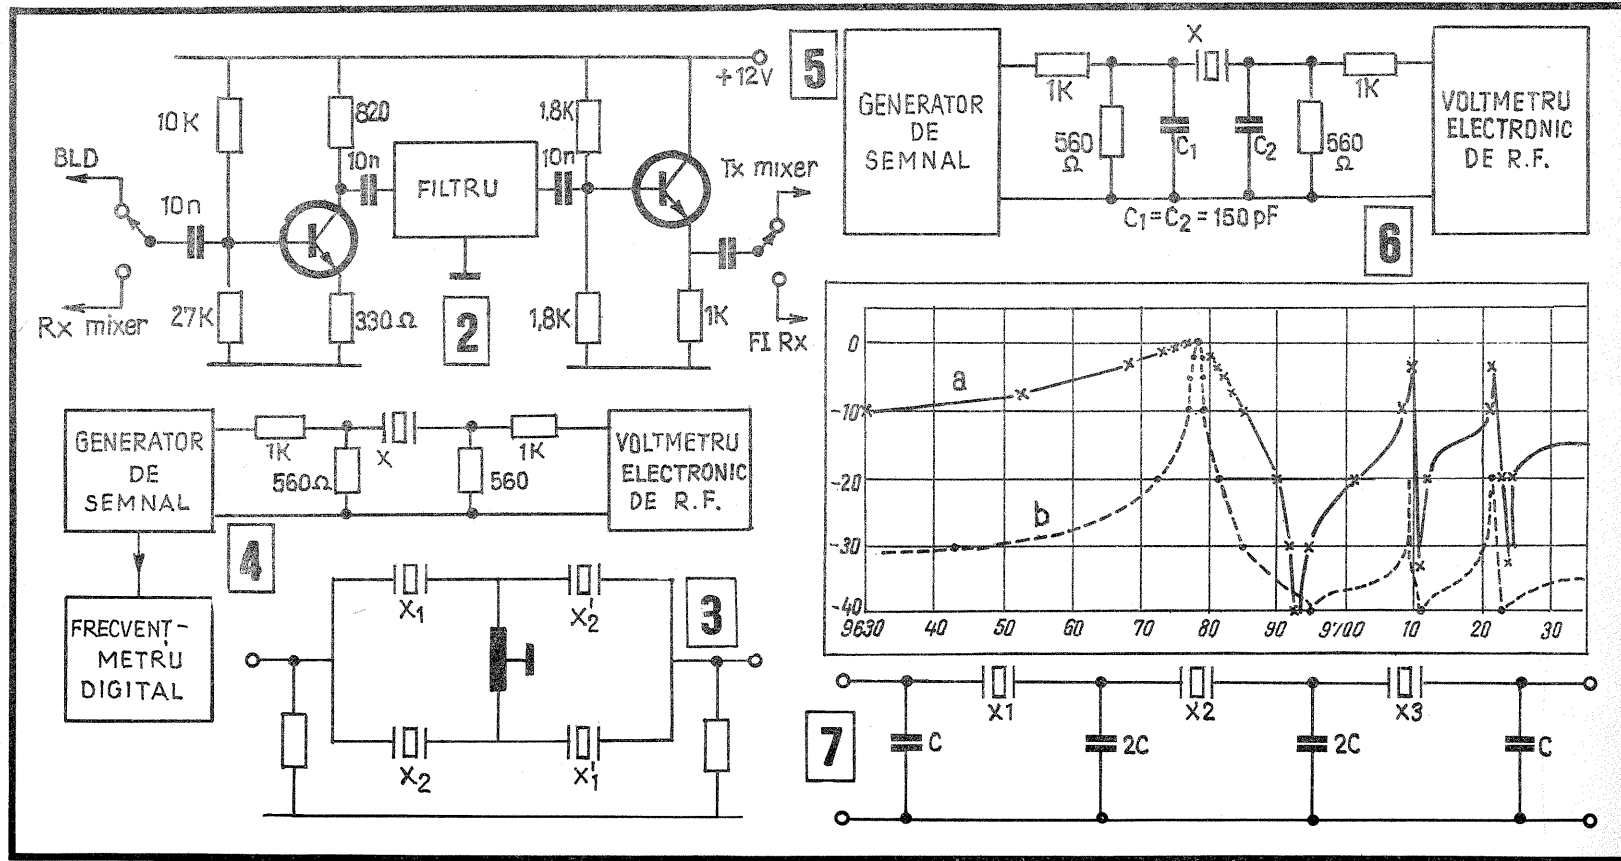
+12V
10K
820
1,8K
BLD
10n
10n
10n
FILTRU
Tx mixer
Rx mixer
27K
330 Ω
2
1,8K
1K
FI Rx

5
GENERATOR DE SEMNAL
1K
X
1K
560 Ω
$C_1$
$C_2$
560 Ω
VOLTMETRU ELECTRONIC DE R.F.
$C_1=C_2=150\,pF$
6

0
a
-10
-20
b
-30
-40
9630
40
50
60
70
80
90
9700
10
20
30

GENERATOR DE SEMNAL
1K
560 Ω
X
560
1K
VOLTMETRU ELECTRONIC DE R.F.
4
FRECVENȚ-METRU DIGITAL

$X_1$
$X_2'$
3
$X_2$
$X_1'$

7
C
X1
2C
X2
2C
X3
C